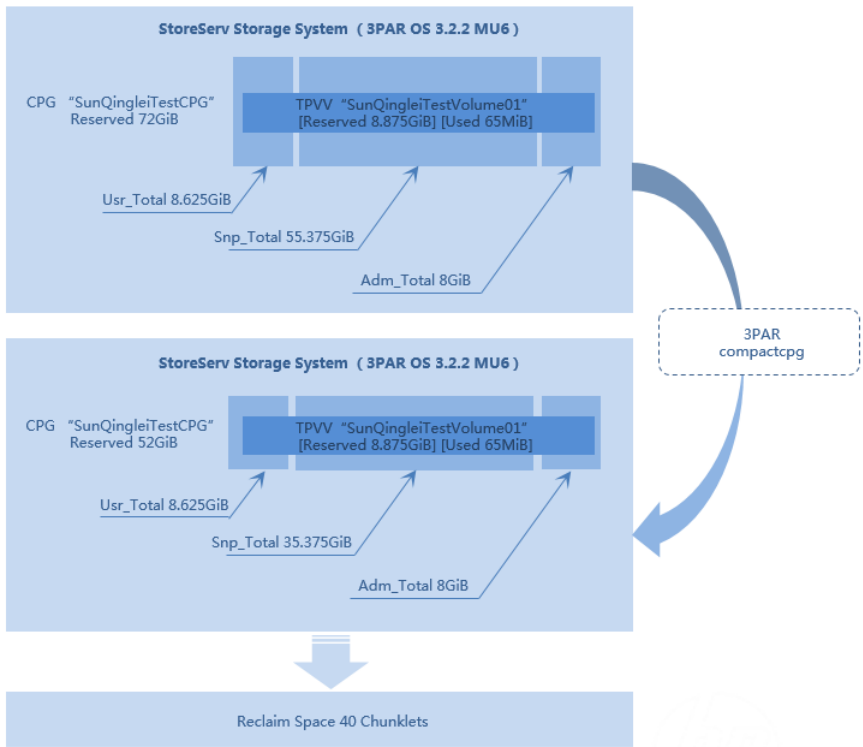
StoreServ Storage System（3PAR OS 3.2.2 MU6）

CPG “SunQingleiTestCPG” Reserved 72GiB

TPVV “SunQingleiTestVolume01” [Reserved 8.875GiB] [Used 65MiB]

Usr_Total 8.625GiB

Snp_Total 55.375GiB

Adm_Total 8GiB

3PAR compactcpg

StoreServ Storage System（3PAR OS 3.2.2 MU6）

CPG “SunQingleiTestCPG” Reserved 52GiB

TPVV “SunQingleiTestVolume01” [Reserved 8.875GiB] [Used 65MiB]

Usr_Total 8.625GiB

Snp_Total 35.375GiB

Adm_Total 8GiB

Reclaim Space 40 Chunklets